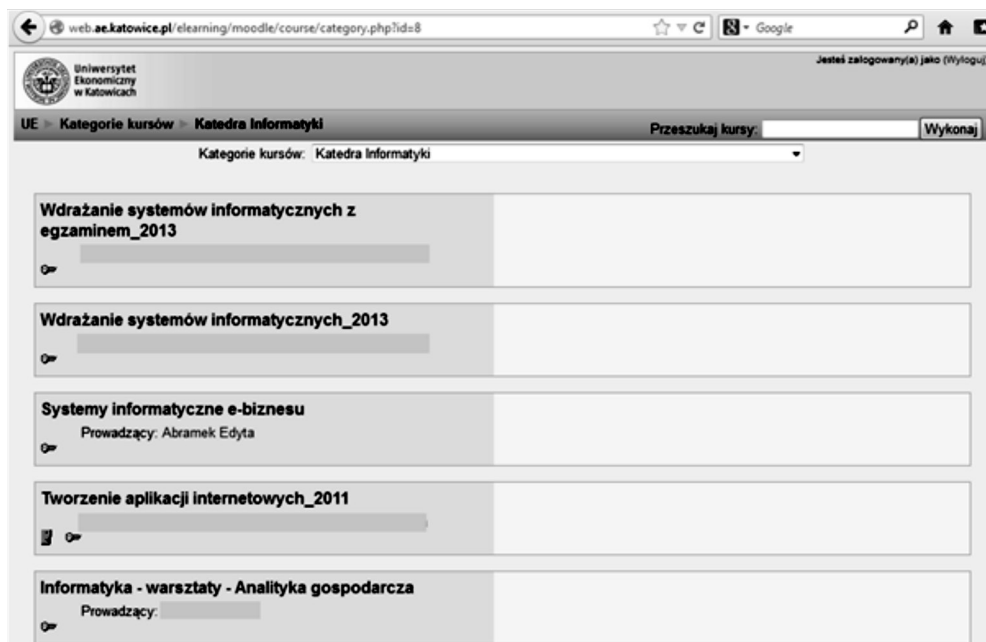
web.ae.katowice.pl/elearning/moodle/course/category.php?id=8

Google

Uniwersytet Ekonomiczny w Katowicach

Jesteś zalogowany(a) jako (Wyloguj)

UE ► Kategorie kursów ► Katedra Informatyki

Przeszukaj kursy: Wykonaj

Kategorie kursów: Katedra Informatyki

Wdrażanie systemów informatycznych z egzaminem_2013

Wdrażanie systemów informatycznych_2013

Systemy informatyczne e-biznesu
Prowadzący: Abramek Edyta

Tworzenie aplikacji internetowych_2011

Informatyka - warsztaty - Analityka gospodarcza
Prowadzący: